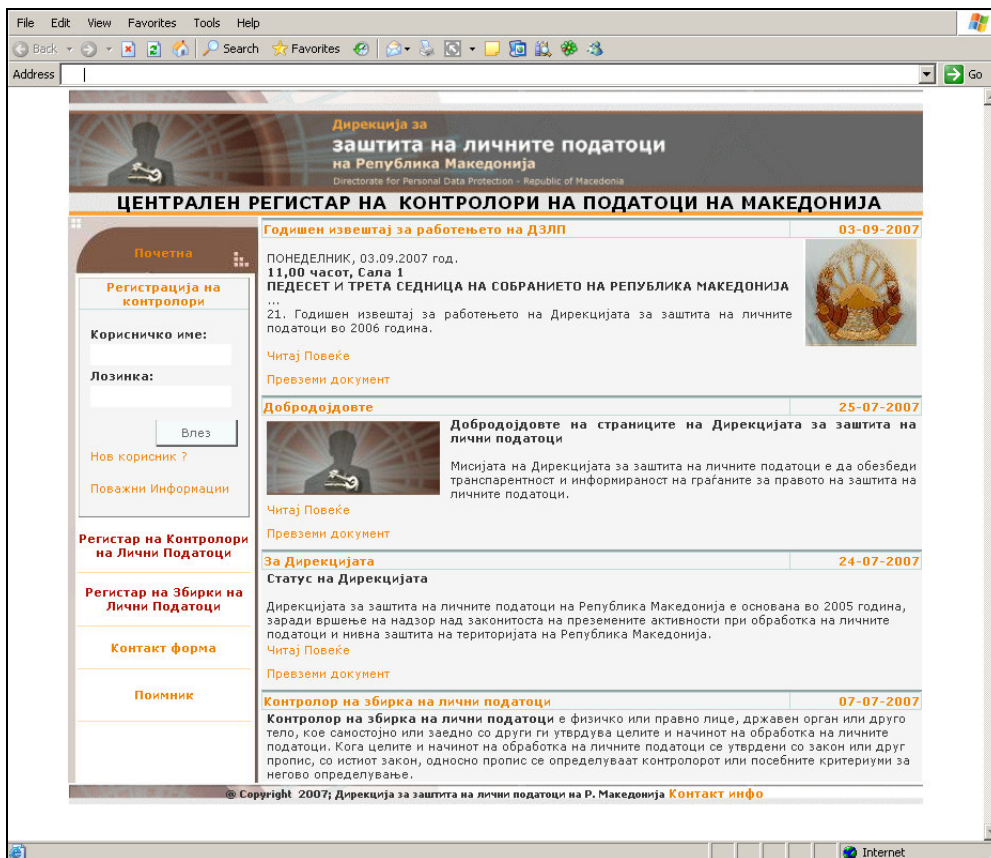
File Edit View Favorites Tools Help

Back Search Favorites

Address

Go

Дирекција за
заштита на личните податоци
на Република Македонија
Directorate for Personal Data Protection - Republic of Macedonia

ЦЕНТРАЛЕН РЕГИСТАР НА КОНТРОЛОРИ НА ПОДАТОЦИ НА МАКЕДОНИЈА

Почетна

Регистрација на контролори

Корисничко име:

Лозинка:

Влез

Нов корисник ?

Поважни Информации

Регистар на Контролори на Лични Податоци

Регистар на Збирки на Лични Податоци

Контакт форма

Поимник

Годишен извештај за работењето на ДЗЛП

03-09-2007

ПОНЕДЕЛНИК, 03.09.2007 год.
11,00 часот, Сала 1
ПЕДЕСЕТ И ТРЕТА СЕДНИЦА НА СОБРАНИЕТО НА РЕПУБЛИКА МАКЕДОНИЈА
...
21. Годишен извештај за работењето на Дирекцијата за заштита на личните податоци во 2006 година.

Читај Повеќе

Превземи документ

Добродојдовте

25-07-2007

Добродојдовте на страниците на Дирекцијата за заштита на лични податоци

Мисијата на Дирекцијата за заштита на личните податоци е да обезбеди транспарентност и информираност на граѓаните за правото на заштита на личните податоци.

Читај Повеќе

Превземи документ

За Дирекцијата

24-07-2007

Статус на Дирекцијата

Дирекцијата за заштита на личните податоци на Република Македонија е основана во 2005 година, заради вршење на надзор над законитоста на преземените активности при обработка на личните податоци и нивна заштита на територијата на Република Македонија.
Читај Повеќе

Превземи документ

Контролор на збирка на лични податоци

07-07-2007

Контролор на збирка на лични податоци е физичко или правно лице, државен орган или друго тело, кое самостојно или заедно со други ги утврдува целите и начинот на обработка на личните податоци. Кога целите и начинот на обработка на личните податоци се утврдени со закон или друг пропис, со истиот закон, односно пропис се определуваат контролорот или посебните критериуми за негово определување.

@ Copyright 2007; Дирекција за заштита на лични податоци на Р. Македонија Контакт инфо

Internet